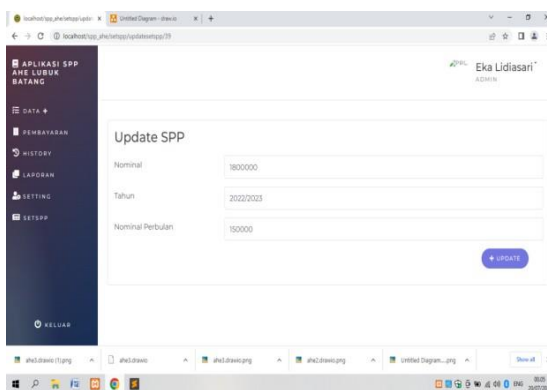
localhost/spp_ahe/setspp/upda × Untitled Diagram - draw.io × +

localhost/spp_ahe/setspp/updatesetspp/39

APLIKASI SPP ANE LUBUK BATANG

DATA

PEMBAYARAN

HISTORY

LAPORAN

SETTING

SETSPP

KELUAR

Eka Lidiasari
ADMIN

Update SPP

Nominal 1800000

Tahun 2022/2023

Nominal Perbulan 150000

+ UPDATE

ahe3.drawio (1).png

ahe3.drawio

ahe3.drawio.png

ahe2.drawio.png

Untitled Diagram....png

Show all

ENG